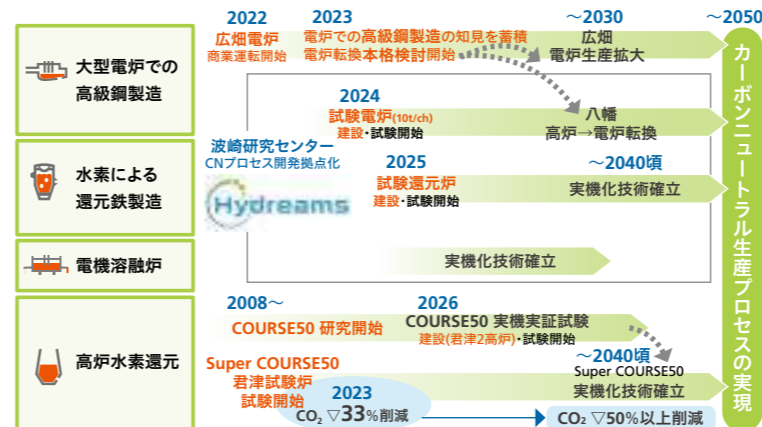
大型電炉での高級鋼製造

水素による還元鉄製造

電機溶融炉

高炉水素還元

2022
広畑電炉
商業運転開始

2023
電炉での高級鋼製造の知見を蓄積
電炉転換本格検討開始

～2030
広畑
電炉生産拡大

～2050

2024
試験電炉(10t/ch)
建設・試験開始

八幡
高炉→電炉転換

波崎研究センター
CNプロセス開発拠点化

Hydreams

2025
試験還元炉
建設・試験開始

～2040頃
実機化技術確立

実機化技術確立

2008～
COURSE50 研究開始

2026
COURSE50 実機実証試験
建設(君津2高炉)・試験開始

～2040頃
Super COURSE50
実機化技術確立

Super COURSE50
君津試験炉
試験開始

2023
$CO_2$ ▽33%削減

$CO_2$ ▽50%以上削減

カーボンニュートラル生産プロセスの実現